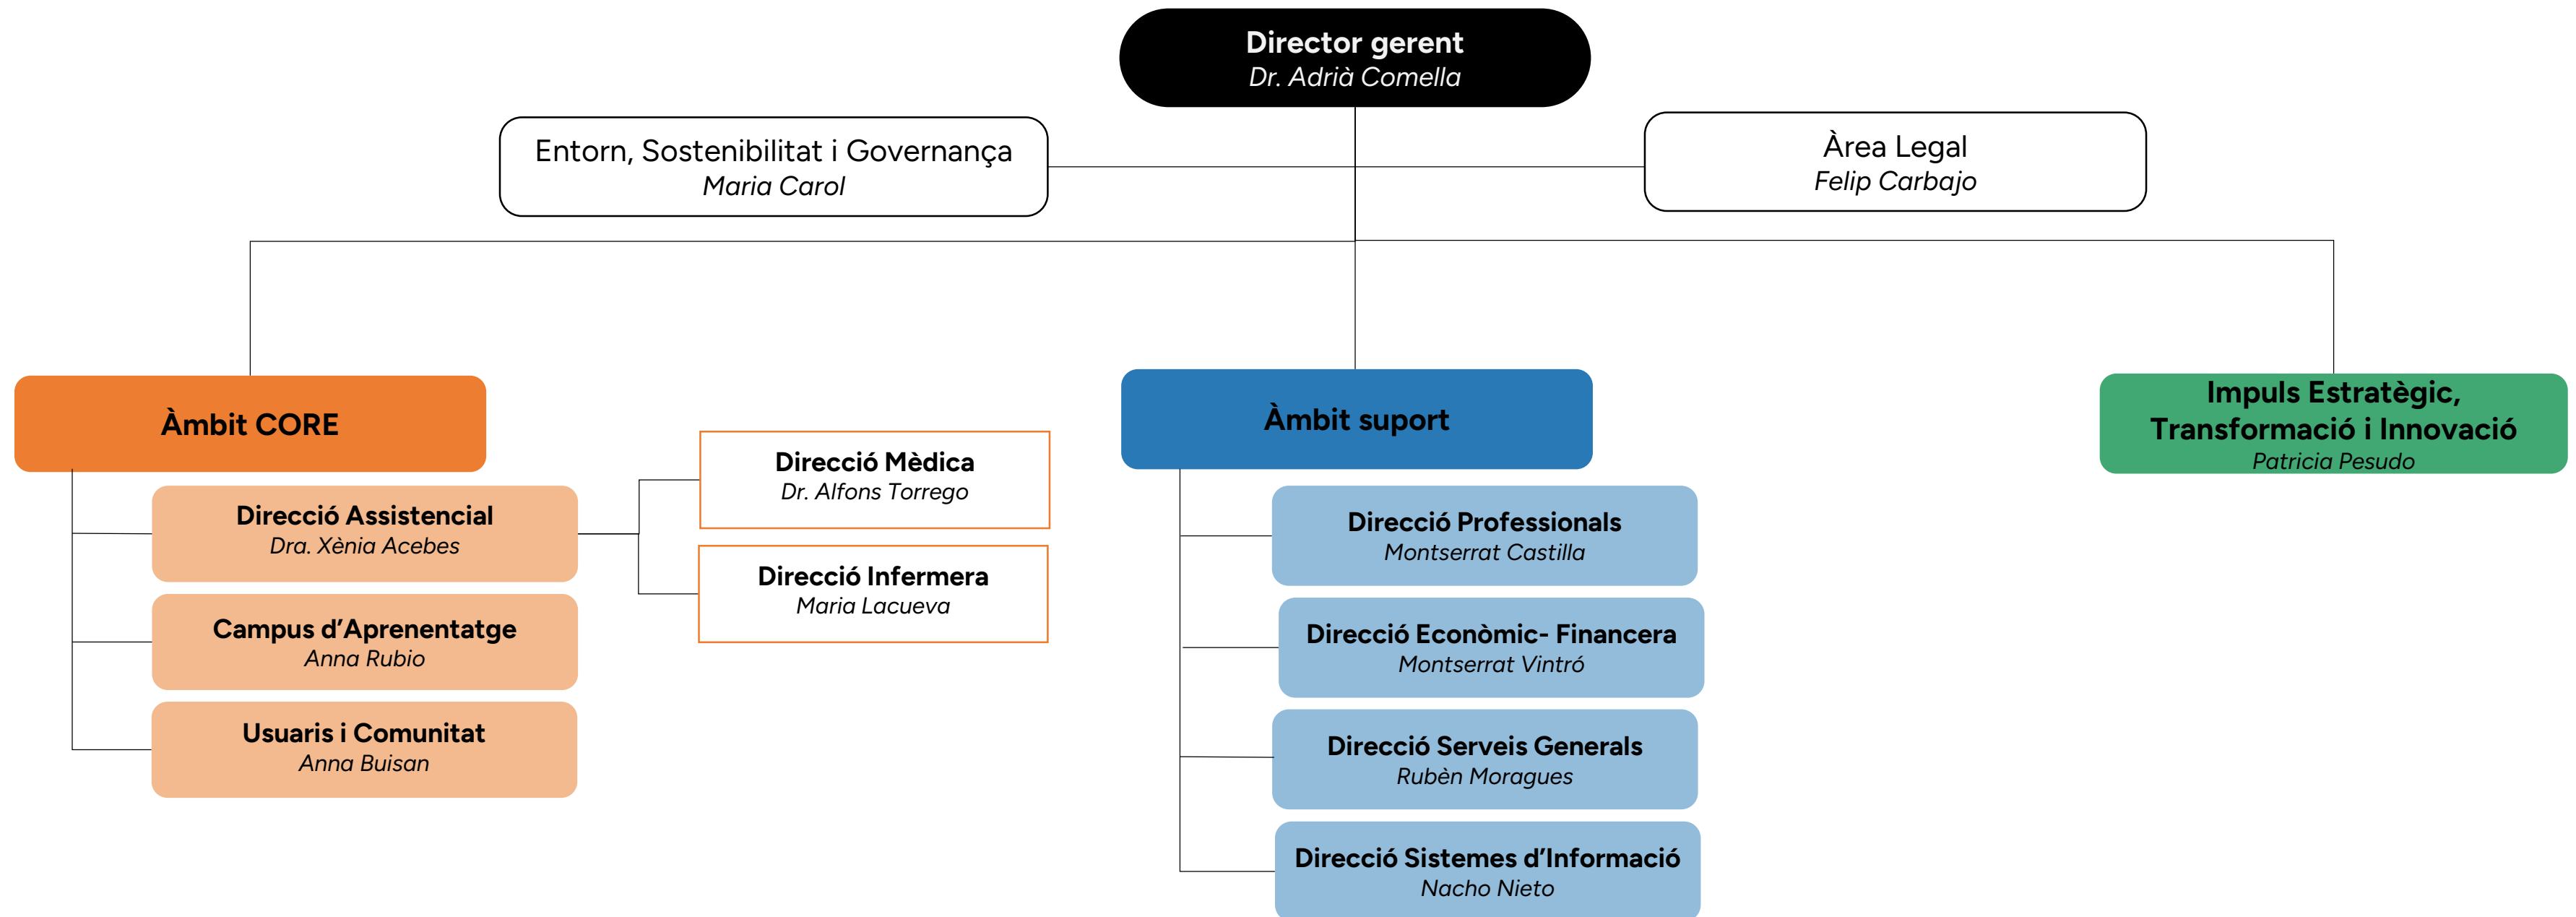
Director gerent
Dr. Adrià Comella

Entorn, Sostenibilitat i Governança
Maria Carol

Àrea Legal
Felip Carbajo

Àmbit CORE

Direcció Assistencial
Dra. Xènia Acebes

Direcció Mèdica
Dr. Alfons Torrego

Direcció Infermera
Maria Lacueva

Campus d'Aprenentatge
Anna Rubio

Usuaris i Comunitat
Anna Buisan

Àmbit suport

Direcció Professionals
Montserrat Castilla

Direcció Econòmic- Financera
Montserrat Vintró

Direcció Serveis Generals
Rubèn Moragues

Direcció Sistemes d'Informació
Nacho Nieto

Impuls Estratègic, Transformació i Innovació
Patricia Pesudo